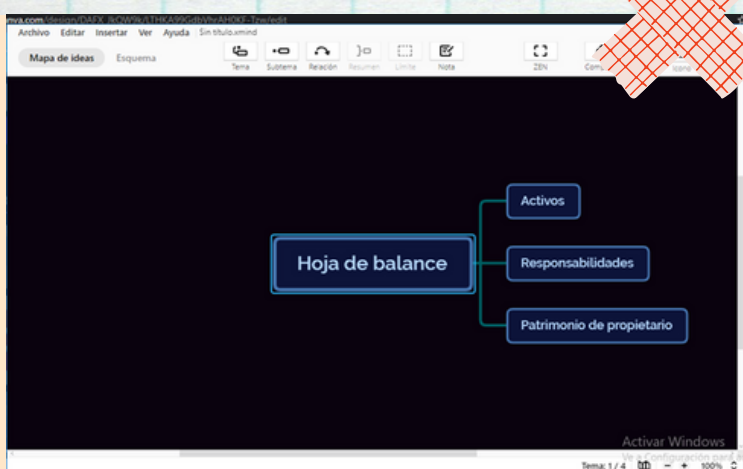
nva.com/design/DAFX_lkQW9k/LTHKA99GdbVhrAH0KF-Tzw/edit
Archivo Editar Insertar Ver Ayuda Sin título.xmind
Mapa de ideas Esquema
Tema Subtema Relación Resumen Límite Nota
ZEN Com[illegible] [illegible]cono

Hoja de balance
Activos
Responsabilidades
Patrimonio de propietario

Activar Windows
Ve a Configuración para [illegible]
Tema: 1 / 4 − + 100%